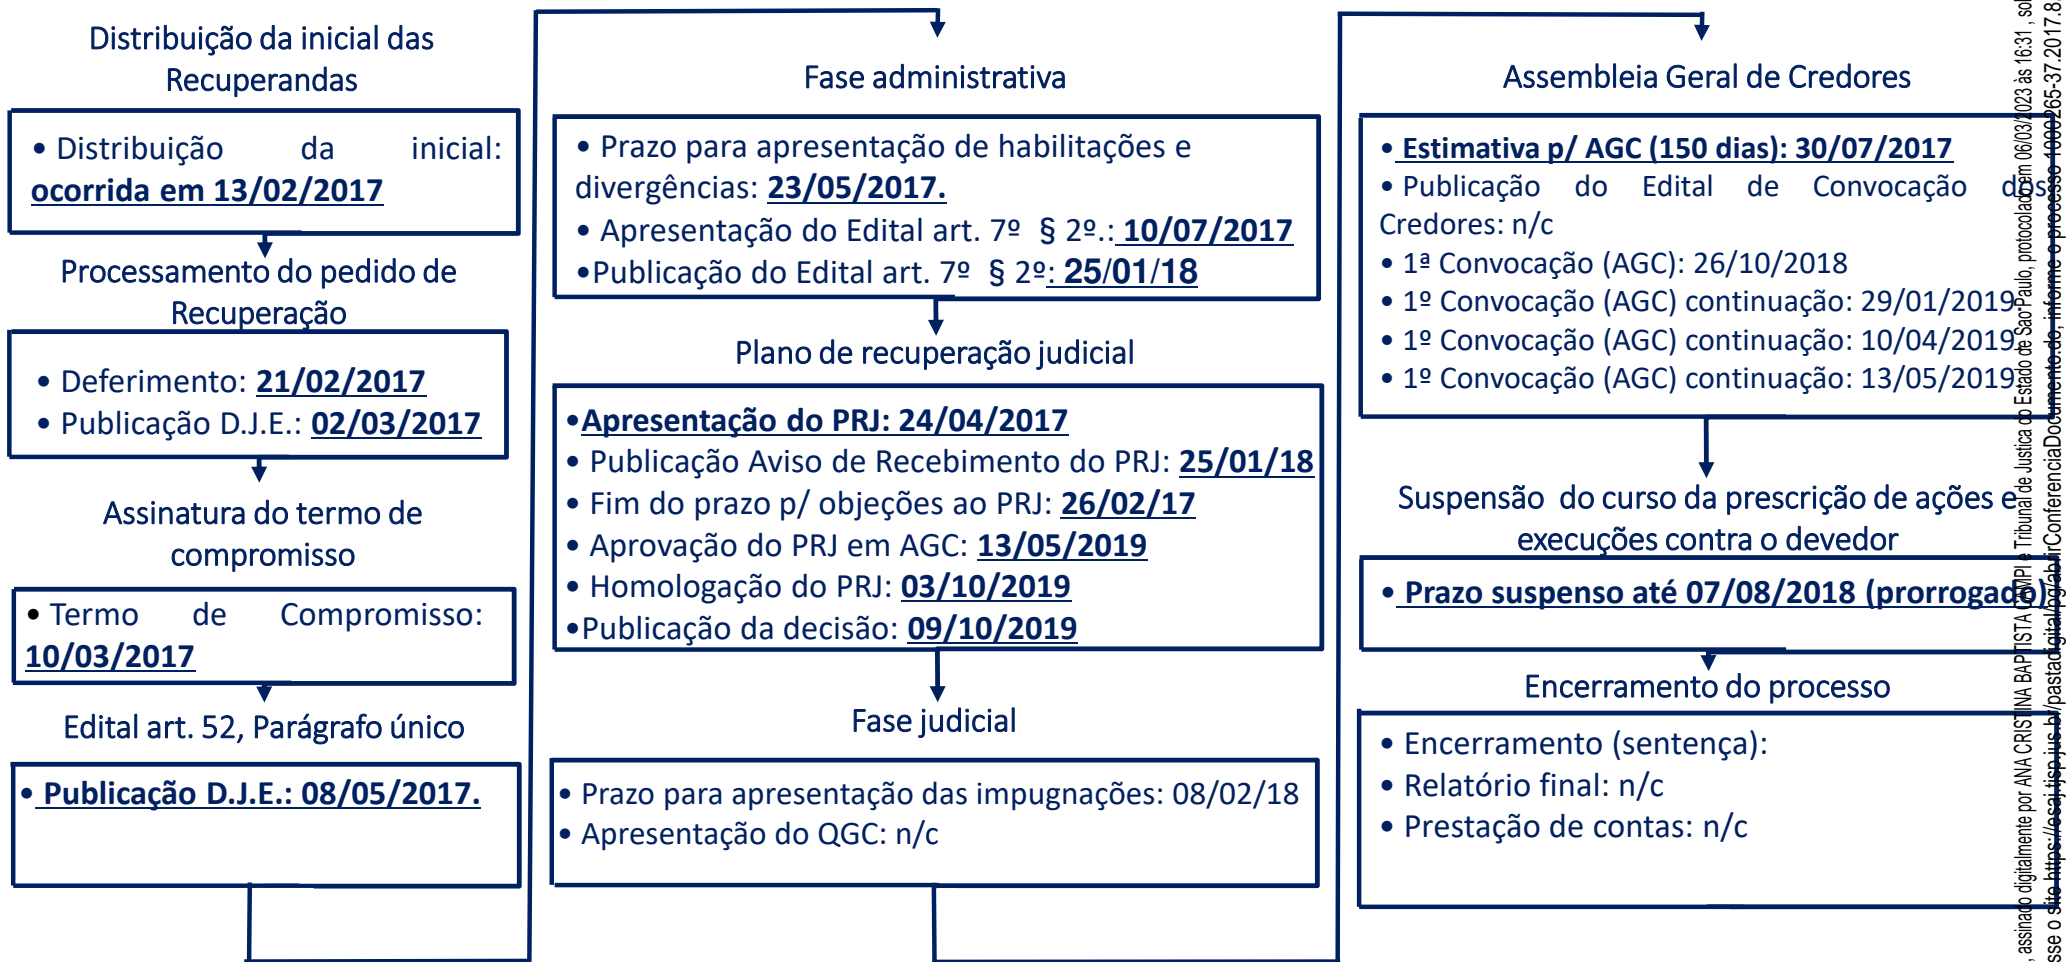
Distribuição da inicial das Recuperandas

• Distribuição da inicial: ocorrida em 13/02/2017

Processamento do pedido de Recuperação

• Deferimento: 21/02/2017
• Publicação D.J.E.: 02/03/2017

Assinatura do termo de compromisso

• Termo de Compromisso: 10/03/2017

Edital art. 52, Parágrafo único

• Publicação D.J.E.: 08/05/2017.

Fase administrativa

• Prazo para apresentação de habilitações e divergências: 23/05/2017.
• Apresentação do Edital art. 7º § 2º.: 10/07/2017
• Publicação do Edital art. 7º § 2º: 25/01/18

Plano de recuperação judicial

• Apresentação do PRJ: 24/04/2017
• Publicação Aviso de Recebimento do PRJ: 25/01/18
• Fim do prazo p/ objeções ao PRJ: 26/02/17
• Aprovação do PRJ em AGC: 13/05/2019
• Homologação do PRJ: 03/10/2019
• Publicação da decisão: 09/10/2019

Fase judicial

• Prazo para apresentação das impugnações: 08/02/18
• Apresentação do QGC: n/c

Assembleia Geral de Credores

• Estimativa p/ AGC (150 dias): 30/07/2017
• Publicação do Edital de Convocação dos Credores: n/c
• 1ª Convocação (AGC): 26/10/2018
• 1º Convocação (AGC) continuação: 29/01/2019
• 1º Convocação (AGC) continuação: 10/04/2019
• 1º Convocação (AGC) continuação: 13/05/2019

Suspensão do curso da prescrição de ações e execuções contra o devedor

• Prazo suspenso até 07/08/2018 (prorrogado)

Encerramento do processo

• Encerramento (sentença):
• Relatório final: n/c
• Prestação de contas: n/c

, assinado digitalmente por ANA CRISTINA BAPTISTA CAMPI e Tribunal de Justica do Estado de Sao Paulo, protocolado em 06/03/2023 às 16:31 , sob
sse o site https://esaj.tjsp.jus.br/pastadigital/pg/abrirConferenciaDocumento.do, informe o processo 1000265-37.2017.8